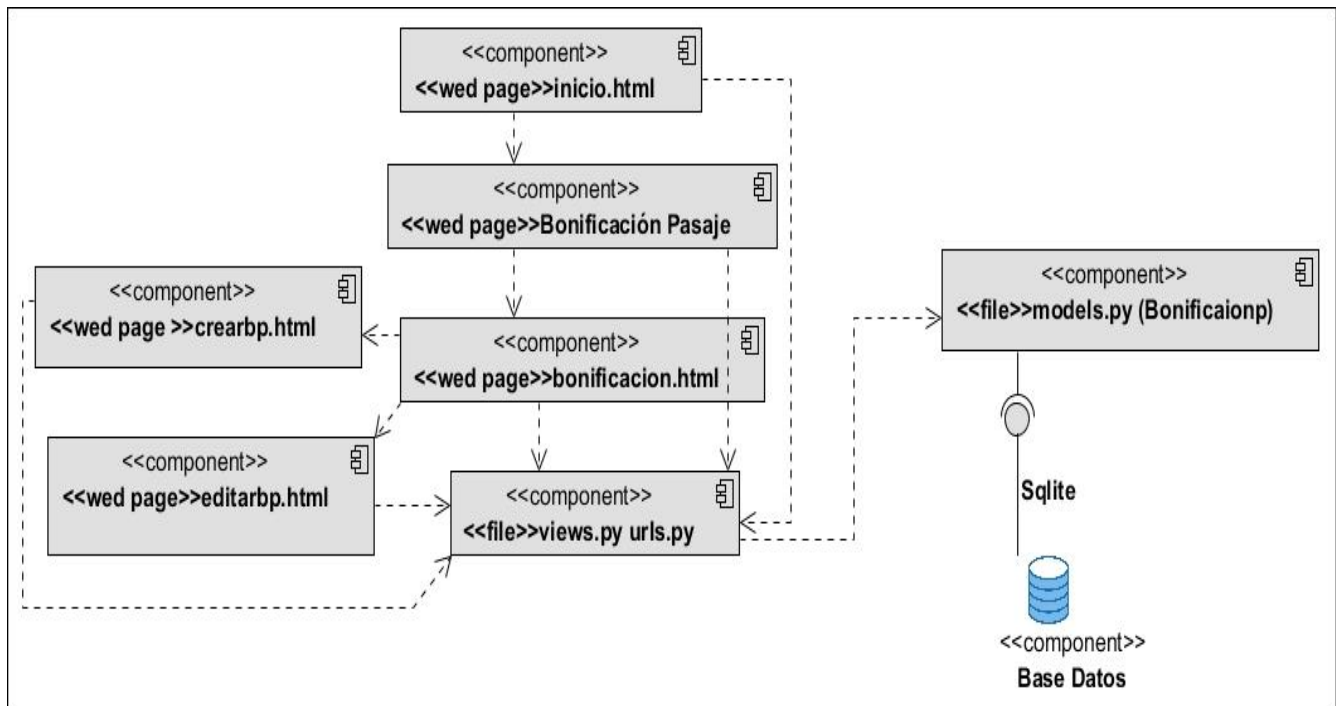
<<component>>
<<wed page>>inicio.html

<<component>>
<<wed page>>Bonificación Pasaje

<<component>>
<<wed page >>crearbp.html

<<component>>
<<wed page>>bonificacion.html

<<component>>
<<wed page>>editarbp.html

<<component>>
<<file>>views.py urls.py

<<component>>
<<file>>models.py (Bonificaionp)

Sqlite

<<component>>
Base Datos